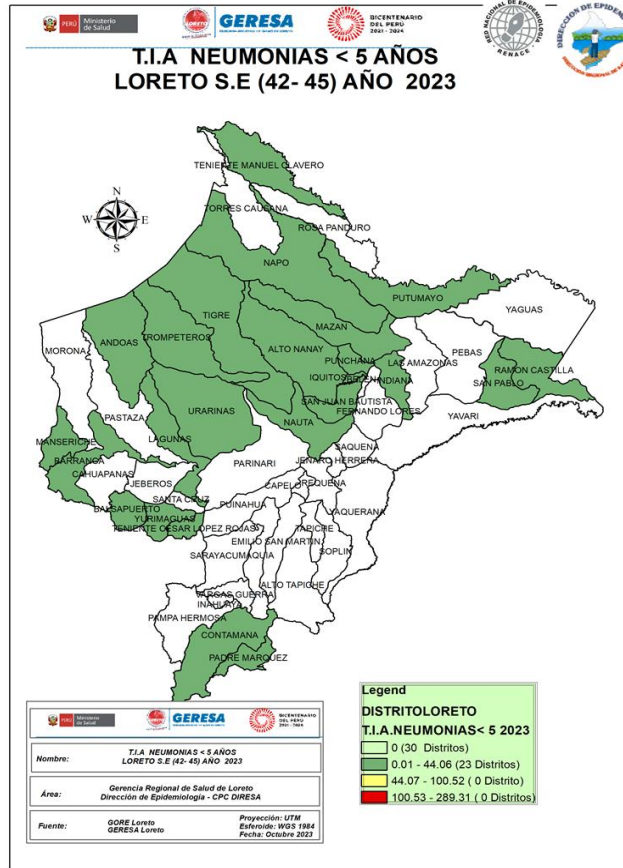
PERÚ Ministerio de Salud

LORETO GERESA

BICENTENARIO DEL PERÚ 2021 - 2024

RED NACIONAL DE EPIDEMIOLOGÍA RENACE

DIRECCIÓN DE EPIDEM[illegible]

T.I.A NEUMONIAS < 5 AÑOS
LORETO S.E (42- 45) AÑO 2023

N
W E
S

TENIENTE MANUEL CLAVERO
TORRES CAUSANA
ROSA PANDURO
NAPO
PUTUMAYO
YAGUAS
TIGRE
MAZAN
ANDOAS
TROMPETEROS
ALTO NANAY
PUNCHANA
LAS AMAZONAS
PEBAS
RAMON CASTILLA
SAN PABLO
MORONA
IQUITOS
BELEN
INDIANA
SAN JUAN BAUTISTA
FERNANDO LORES
YAVARI
PASTAZA
URARINAS
NAUTA
LAGUNAS
SAQUENA
MANSERICHE
BARRANCA
JENARO HERRERA
PARINARI
CAHUAPANAS
CAPELO
REQUENA
JEBEROS
SANTA CRUZ
PUINAHUA
YAQUERANA
BALSAPUERTO
YURIMAGUAS
TENIENTE CESAR LOPEZ ROJAS
TAPICHE
EMILIO SAN MARTIN
SOPLIN
SARAYACU
MAQUIA
ALTO TAPICHE
VARGAS GUERRA
INAHUAYA
PAMPA HERMOSA
CONTAMANA
PADRE MARQUEZ

Legend
DISTRITOLORETO
T.I.A.NEUMONIAS< 5 2023
0 (30 Distritos)
0.01 - 44.06 (23 Distritos)
44.07 - 100.52 ( 0 Distrito)
100.53 - 289.31 ( 0 Distritos)

PERÚ Ministerio de Salud
GERESA
BICENTENARIO DEL PERÚ 2021 - 2024

| | |
|---|---|
| Nombre: | T.I.A NEUMONIAS < 5 AÑOS LORETO S.E (42- 45) AÑO 2023 |
| Área: | Gerencia Regional de Salud de Loreto Dirección de Epidemiología - CPC DIRESA |
| Fuente: | GORE Loreto GERESA Loreto |

Proyección: UTM
Esferoide: WGS 1984
Fecha: Octubre 2023